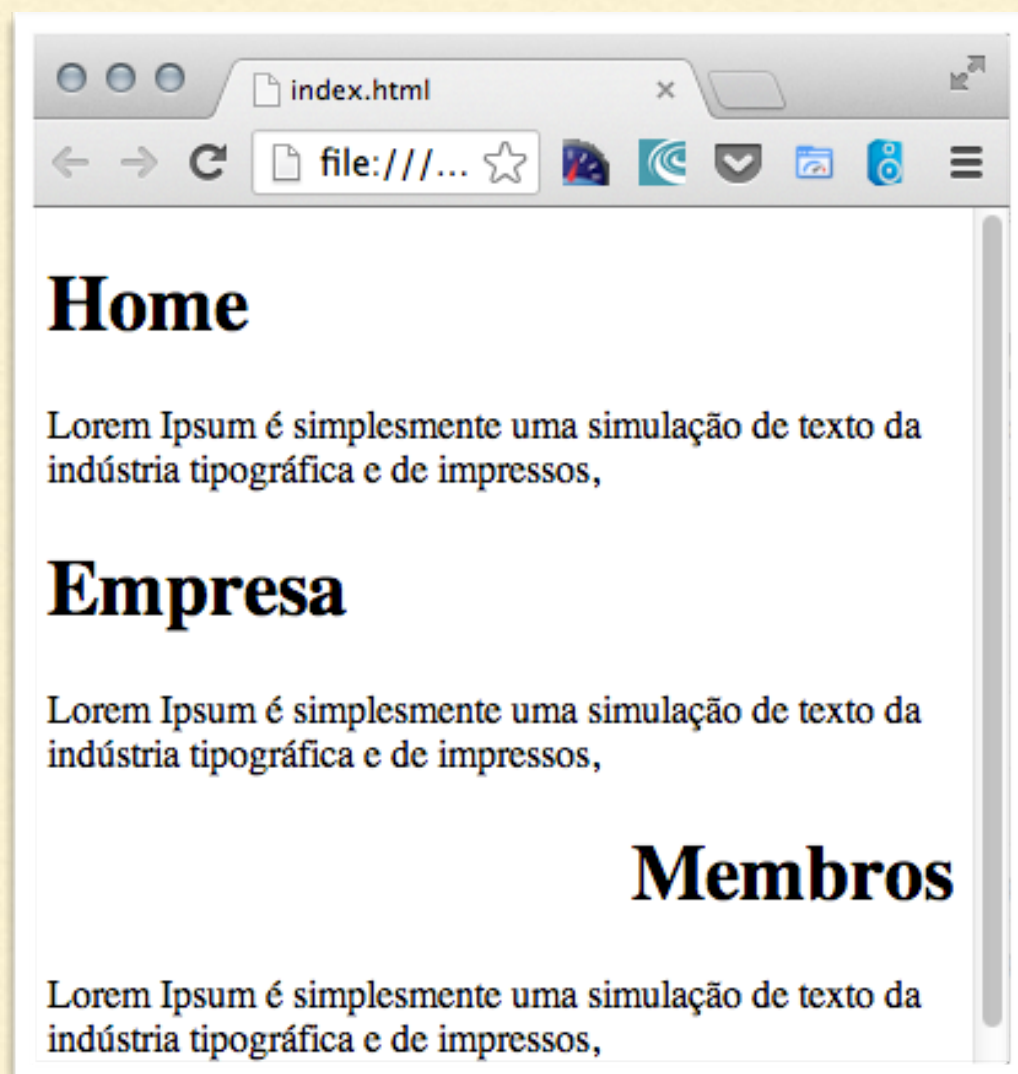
index.html ×

file:///...

Home

Lorem Ipsum é simplesmente uma simulação de texto da indústria tipográfica e de impressos,

Empresa

Lorem Ipsum é simplesmente uma simulação de texto da indústria tipográfica e de impressos,

Membros

Lorem Ipsum é simplesmente uma simulação de texto da indústria tipográfica e de impressos,